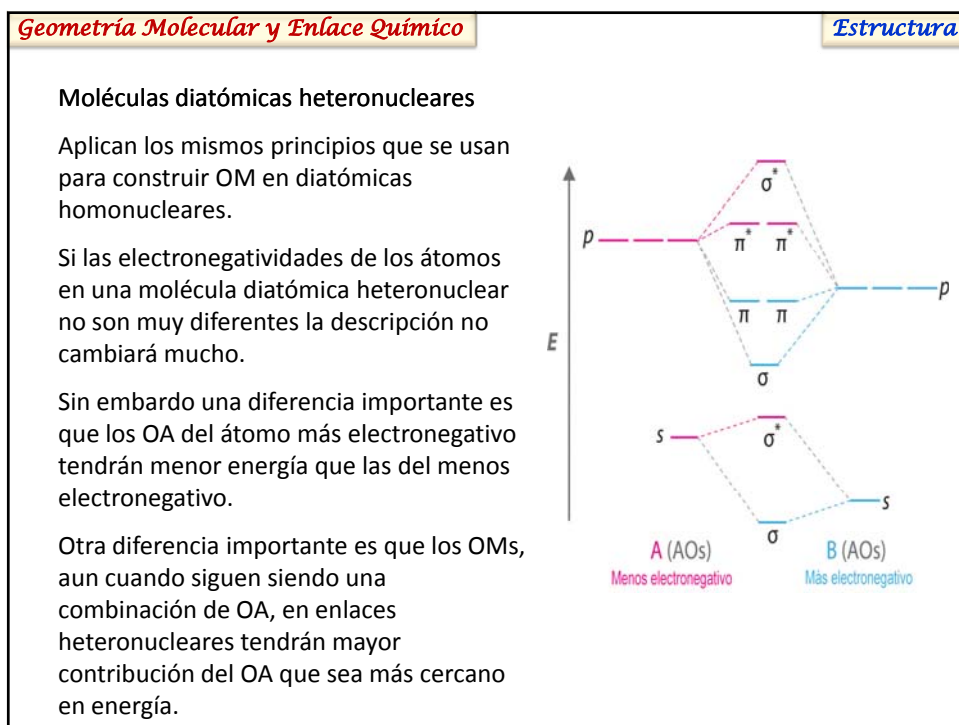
Geometría Molecular y Enlace Químico

Estructura

Moléculas diatómicas heteronucleares

Aplican los mismos principios que se usan para construir OM en diatómicas homonucleares.

Si las electronegatividades de los átomos en una molécula diatómica heteronuclear no son muy diferentes la descripción no cambiará mucho.

Sin embardo una diferencia importante es que los OA del átomo más electronegativo tendrán menor energía que las del menos electronegativo.

Otra diferencia importante es que los OMs, aun cuando siguen siendo una combinación de OA, en enlaces heteronucleares tendrán mayor contribución del OA que sea más cercano en energía.

E

p

$\sigma^*$

$\pi^*$ $\pi^*$

p

$\pi$ $\pi$

$\sigma$

s

$\sigma^*$

s

$\sigma$

A (AOs)
Menos electronegativo

B (AOs)
Más electronegativo